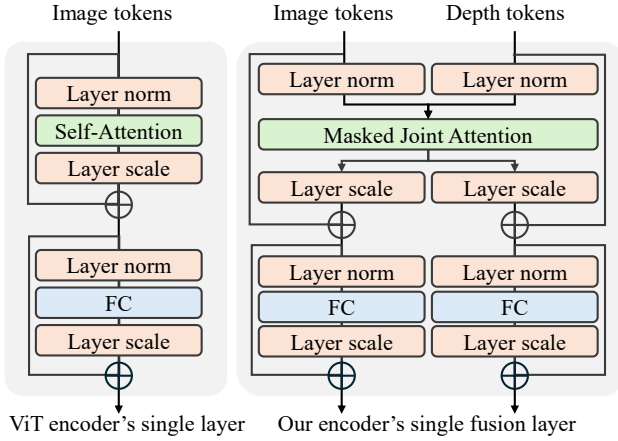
Image tokens

Layer norm

Self-Attention

Layer scale

$\oplus$

Layer norm

FC

Layer scale

$\oplus$

ViT encoder's single layer

Image tokens

Depth tokens

Layer norm

Layer norm

Masked Joint Attention

Layer scale

Layer scale

$\oplus$

$\oplus$

Layer norm

Layer norm

FC

FC

Layer scale

Layer scale

$\oplus$

$\oplus$

Our encoder's single fusion layer